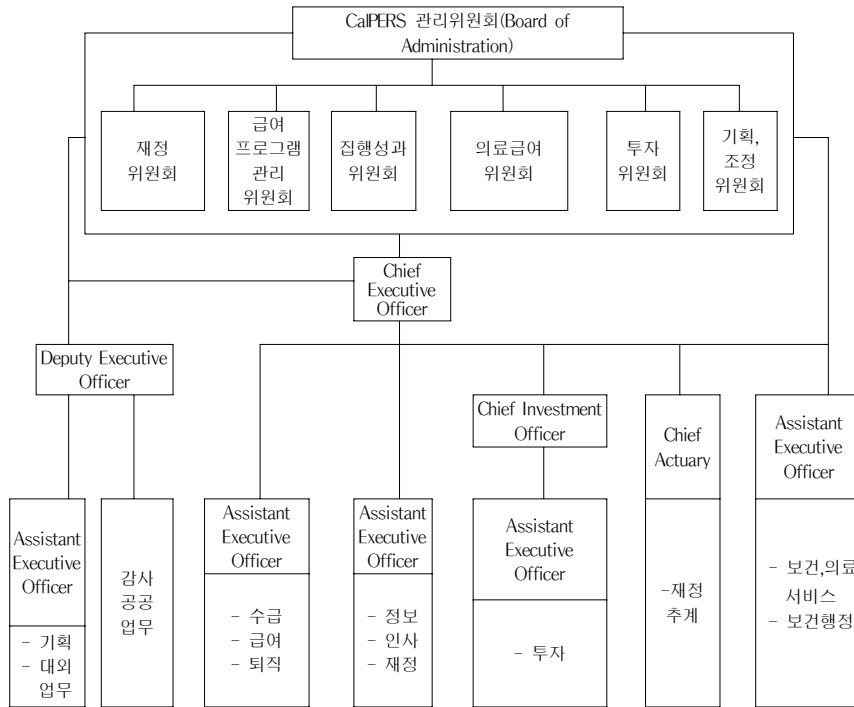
CalPERS 관리위원회(Board of Administration)

재정 위원회

급여 프로그램 관리 위원회

집행성과 위원회

의료급여 위원회

투자 위원회

기획, 조정 위원회

Chief Executive Officer

Deputy Executive Officer

Chief Investment Officer

Chief Actuary

Assistant Executive Officer

Assistant Executive Officer
- 기획
- 대외 업무

감사 공공 업무

Assistant Executive Officer
- 수급
- 급여
- 퇴직

Assistant Executive Officer
- 정보
- 인사
- 재정

Assistant Executive Officer
- 투자

-재정 추계

- 보건,의료 서비스
- 보건행정